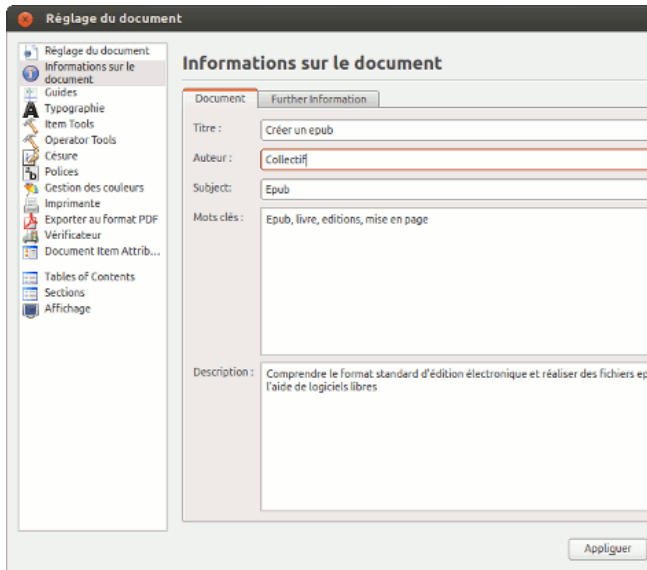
Réglage du document

Réglage du document
Informations sur le document
Guides
Typographie
Item Tools
Operator Tools
Césure
Polices
Gestion des couleurs
Imprimante
Exporter au format PDF
Vérificateur
Document Item Attrib...
Tables of Contents
Sections
Affichage

Informations sur le document

Document
Further Information

Titre : Créer un epub
Auteur : Collectif
Subject: Epub
Mots clés : Epub, livre, editions, mise en page
Description : Comprendre le format standard d'édition électronique et réaliser des fichiers ep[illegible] l'aide de logiciels libres

Appliquer